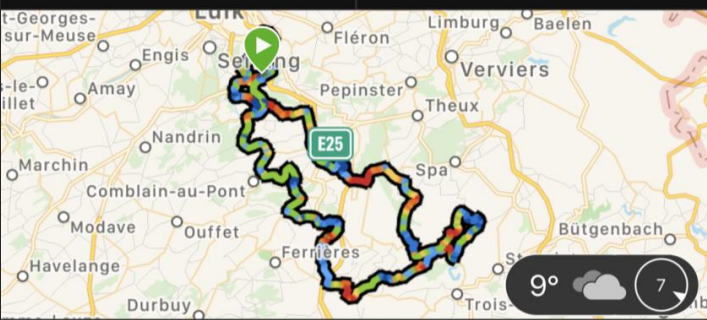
t-Georges-sur-Meuse
Liège
Limburg
Baelen
Fléron
Engis
Seraing
Verviers
s-le-illet
Amay
Pepinster
Theux
Nandrin
E25
Marchin
Spa
Comblain-au-Pont
Modave
Ouffet
Bütgenbach
Havelange
Ferrières
Durbuy
Trois-
9°
7